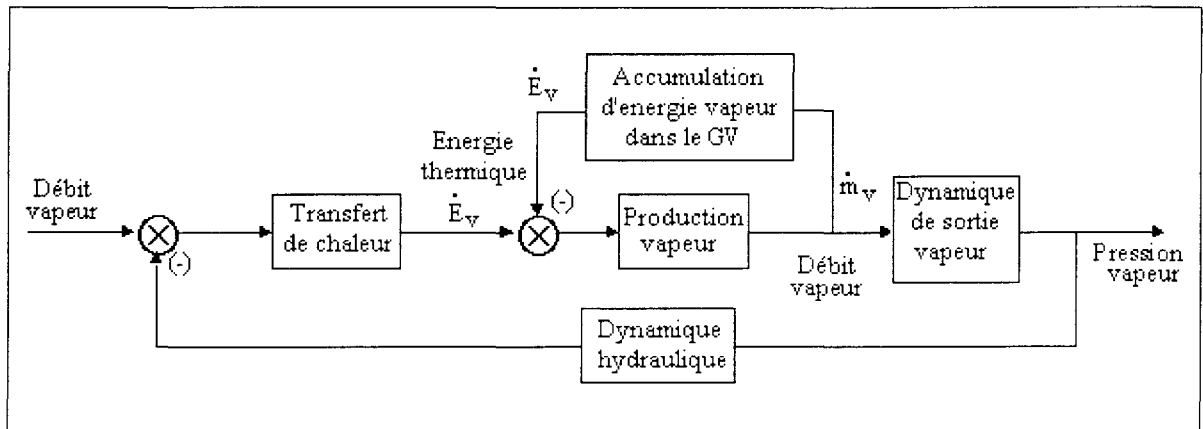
$\dot{E}_v$

Accumulation d'energie vapeur dans le GV

Energie thermique

Débit vapeur

(-)

Transfert de chaleur

$\dot{E}_v$

(-)

Production vapeur

$\dot{m}_v$

Dynamique de sortie vapeur

Débit vapeur

Pression vapeur

Dynamique hydraulique